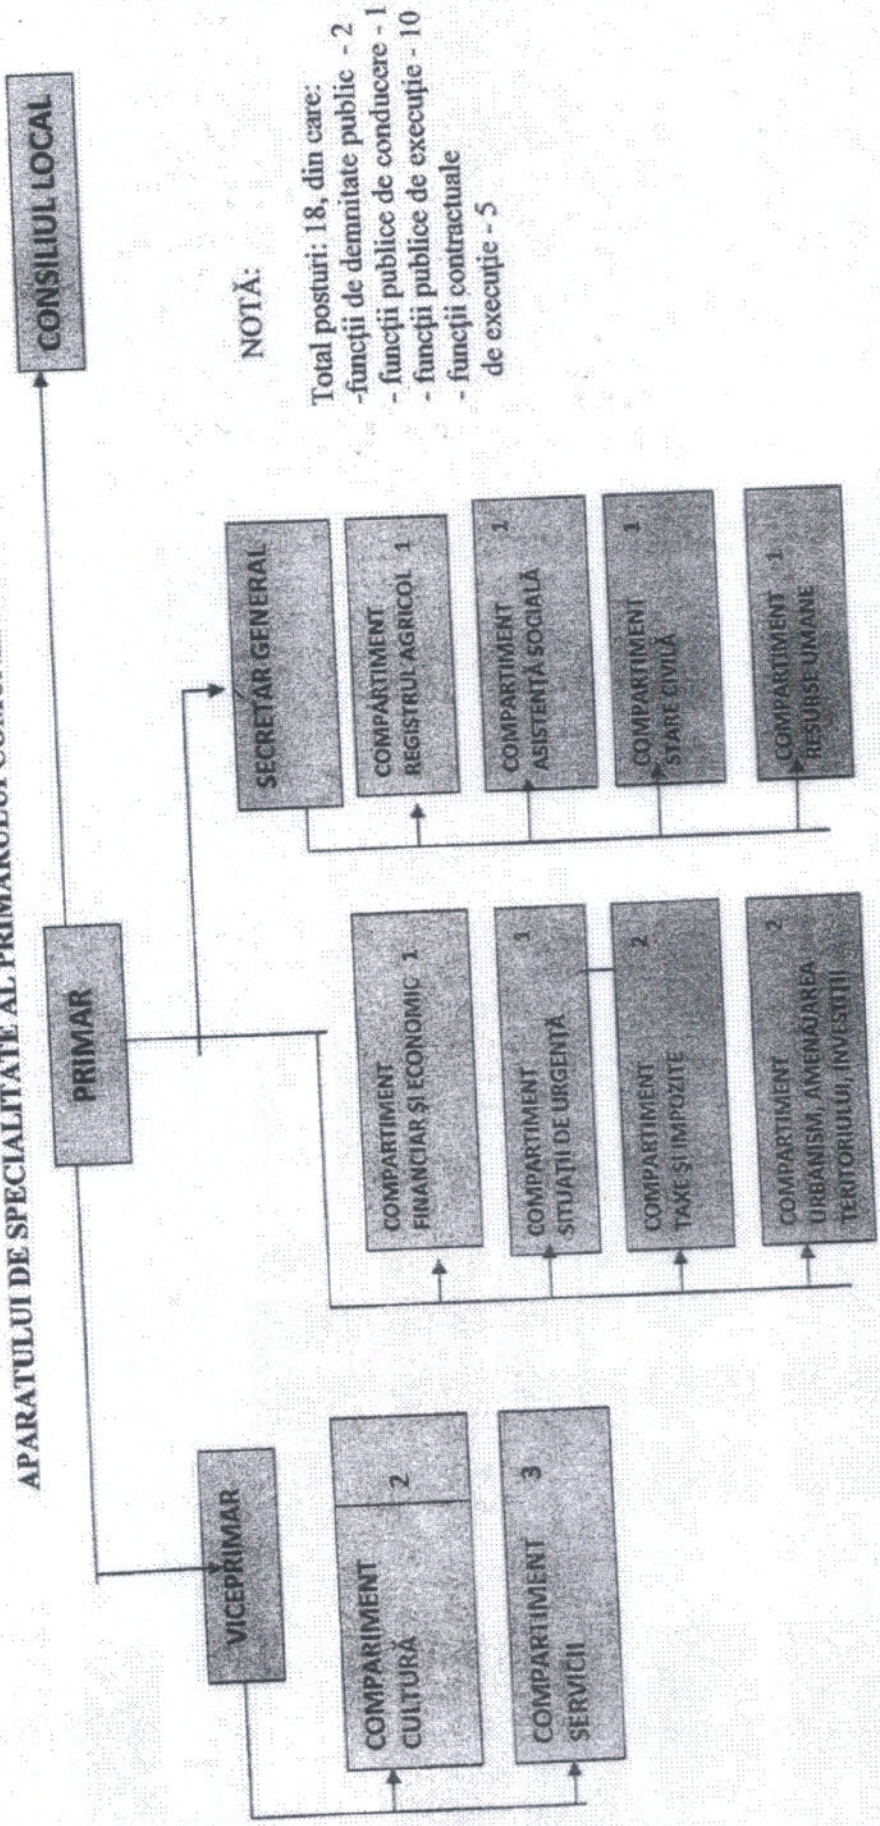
APARATULUI DE SPECIALITATE AL PRIMARULUI COMUNEI

CONSILIUL LOCAL

PRIMAR

VICEPRIMAR

COMPARIMENT CULTURĂ 2

COMPARTIMENT SERVICII 3

COMPARTIMENT FINANCIAR ȘI ECONOMIC 1

COMPARTIMENT SITUAȚII DE URGENȚĂ 1

COMPARTIMENT TAXE ȘI IMPOZITE 2

COMPARTIMENT URBANISM, AMENAJAREA TERITORIULUI, INVESTIȚII 2

SECRETAR GENERAL

COMPARTIMENT REGISTRUL AGRICOL 1

COMPARTIMENT ASISTENȚĂ SOCIALĂ 1

COMPARTIMENT STARE CIVILĂ 1

COMPARTIMENT RESURSE UMANE 1

NOTĂ:

Total posturi: 18, din care:
-funcții de demnitate public - 2
- funcții publice de conducere - 1
- funcții publice de execuție - 10
- funcții contractuale de execuție - 5